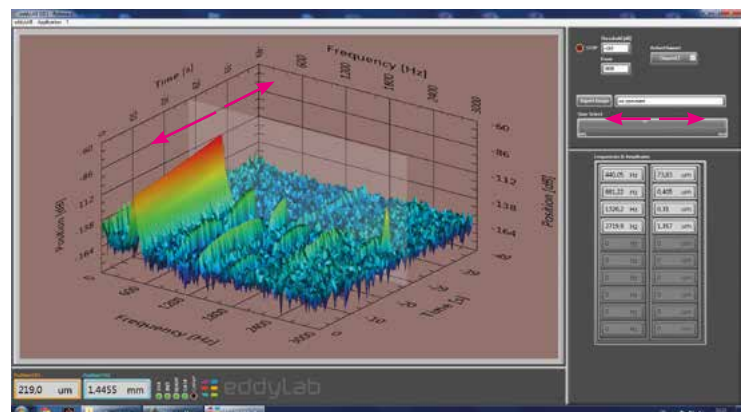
Frequency [Hz]
Time [s]
600
1200
1800
2400
3000
-60
-86
-112
-138
-164
Position [dB]
-60
-86
-112
-138
-164
Position [dB]
600
1200
1800
2400
3000
Frequency [Hz]
Time [s]
STOP
Threshold [dB]
Zoom
Active Channel
Export Image
Time Select
Frequencies & Amplitudes
440,05 Hz
73,81 um
881,22 Hz
0,405 um
1326,2 Hz
0,33 um
2719,9 Hz
1,357 um
0 Hz
0 um
0 Hz
0 um
0 Hz
0 um
0 Hz
0 um
0 Hz
0 um
0 Hz
0 um
219,0 um
1,4455 mm
eddylab